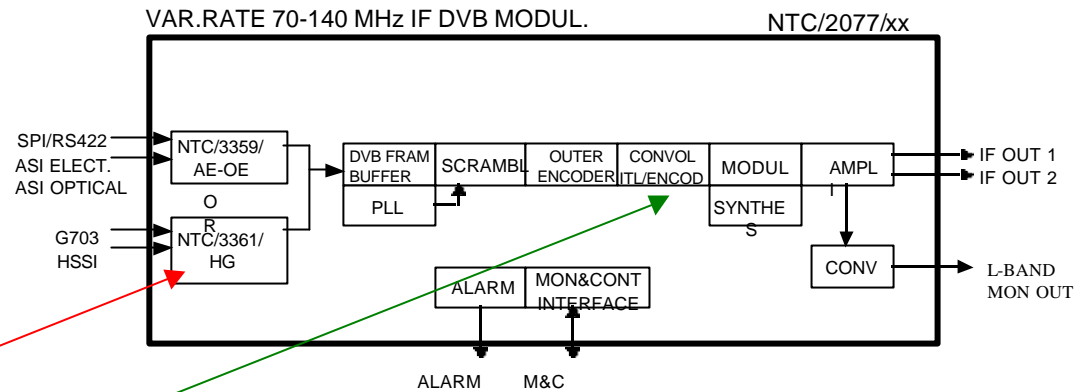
VAR.RATE 70-140 MHz IF DVB MODUL.

NTC/2077/xx

SPI/RS422
ASI ELECT.
ASI OPTICAL

NTC/3359/
AE-OE

O
R

G703
HSSI

NTC/3361/
HG

DVB FRAM
BUFFER

SCRAMBL

OUTER
ENCODER

CONVOL
ITL/ENCOD

MODUL

AMPL
I

PLL

SYNTHE
S

IF OUT 1
IF OUT 2

CONV

L-BAND
MON OUT

ALARM

MON&CONT
INTERFACE

ALARM

M&C